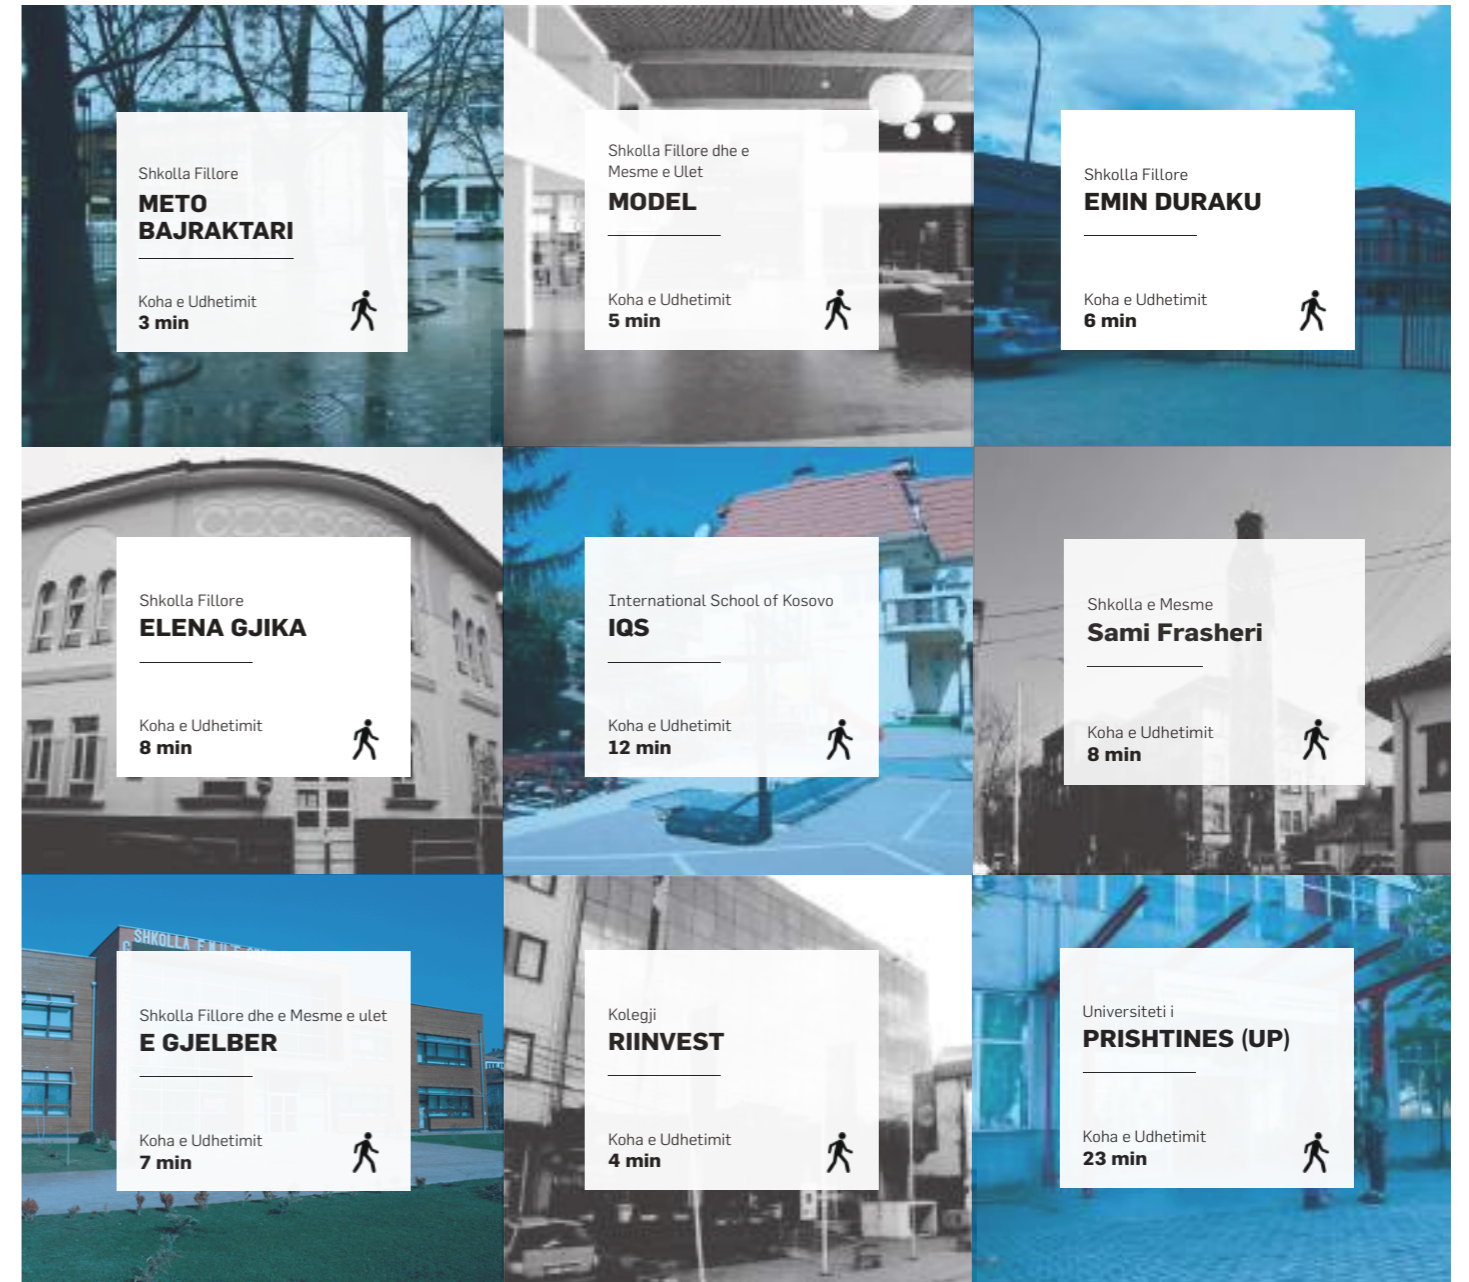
Shkolla Fillore
METO BAJRAKTARI

Koha e Udhetimit
3 min

Shkolla Fillore dhe e Mesme e Ulet
MODEL

Koha e Udhetimit
5 min

Shkolla Fillore
EMIN DURAKU

Koha e Udhetimit
6 min

Shkolla Fillore
ELENA GJIKA

Koha e Udhetimit
8 min

International School of Kosovo
IQS

Koha e Udhetimit
12 min

Shkolla e Mesme
Sami Frasheri

Koha e Udhetimit
8 min

SHKOLLA E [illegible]

Shkolla Fillore dhe e Mesme e ulet
E GJELBER

Koha e Udhetimit
7 min

Kolegji
RIINVEST

Koha e Udhetimit
4 min

Universiteti i
PRISHTINES (UP)

Koha e Udhetimit
23 min